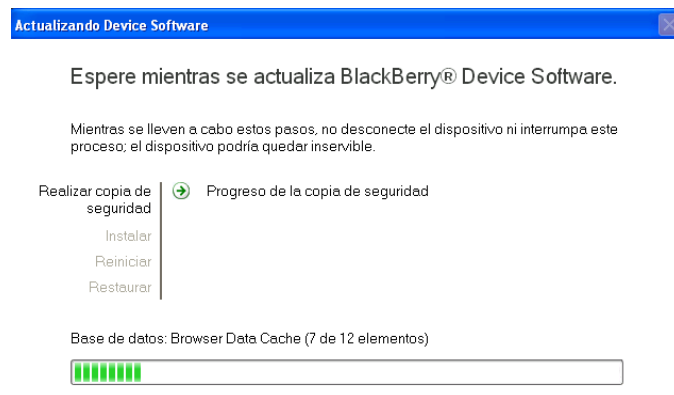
Actualizando Device Software

Espere mientras se actualiza BlackBerry® Device Software.

Mientras se lleven a cabo estos pasos, no desconecte el dispositivo ni interrumpa este proceso; el dispositivo podría quedar inservible.

Realizar copia de seguridad

Progreso de la copia de seguridad

Instalar

Reiniciar

Restaurar

Base de datos: Browser Data Cache (7 de 12 elementos)